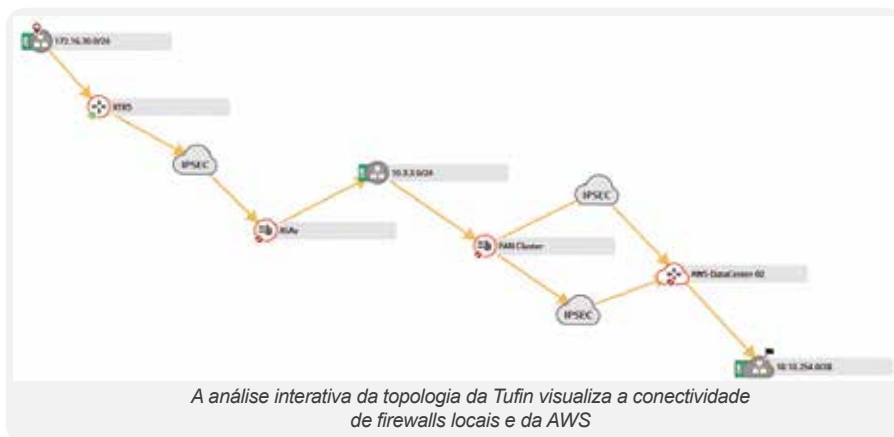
172.16.30.0/24

RTR5

IPSEC

ASAv

10.3.3.0/24

IPSEC

PAN Cluster

AWS-DataCenter-02

IPSEC

10.10.254.0/28

A análise interativa da topologia da Tufin visualiza a conectividade de firewalls locais e da AWS